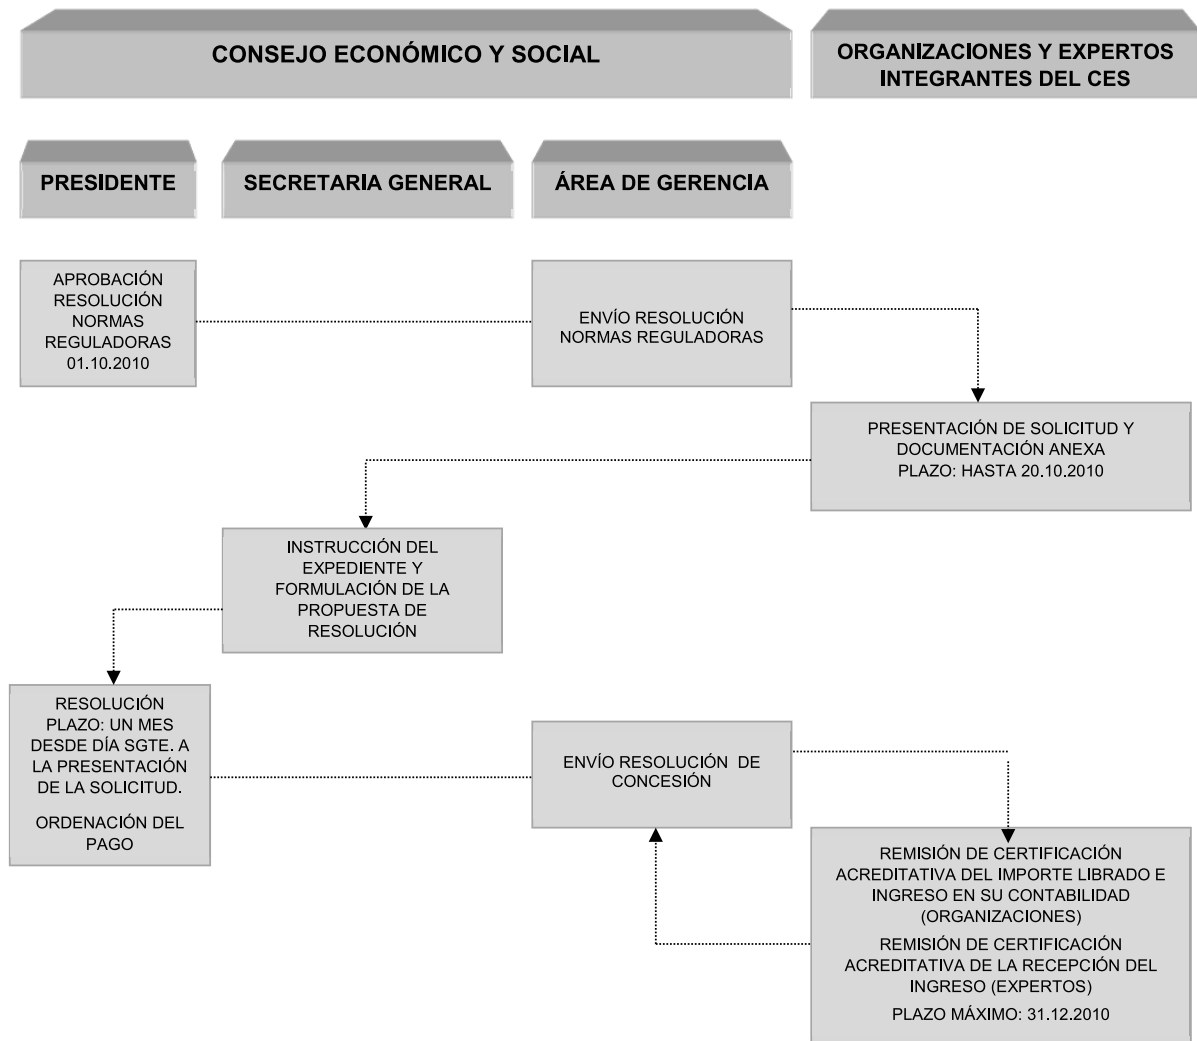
CONSEJO ECONÓMICO Y SOCIAL

ORGANIZACIONES Y EXPERTOS INTEGRANTES DEL CES

PRESIDENTE

SECRETARIA GENERAL

ÁREA DE GERENCIA

APROBACIÓN RESOLUCIÓN NORMAS REGULADORAS 01.10.2010

ENVÍO RESOLUCIÓN NORMAS REGULADORAS

PRESENTACIÓN DE SOLICITUD Y DOCUMENTACIÓN ANEXA PLAZO: HASTA 20.10.2010

INSTRUCCIÓN DEL EXPEDIENTE Y FORMULACIÓN DE LA PROPUESTA DE RESOLUCIÓN

RESOLUCIÓN PLAZO: UN MES DESDE DÍA SGTE. A LA PRESENTACIÓN DE LA SOLICITUD.

ORDENACIÓN DEL PAGO

ENVÍO RESOLUCIÓN DE CONCESIÓN

REMISIÓN DE CERTIFICACIÓN ACREDITATIVA DEL IMPORTE LIBRADO E INGRESO EN SU CONTABILIDAD (ORGANIZACIONES)

REMISIÓN DE CERTIFICACIÓN ACREDITATIVA DE LA RECEPCIÓN DEL INGRESO (EXPERTOS)

PLAZO MÁXIMO: 31.12.2010